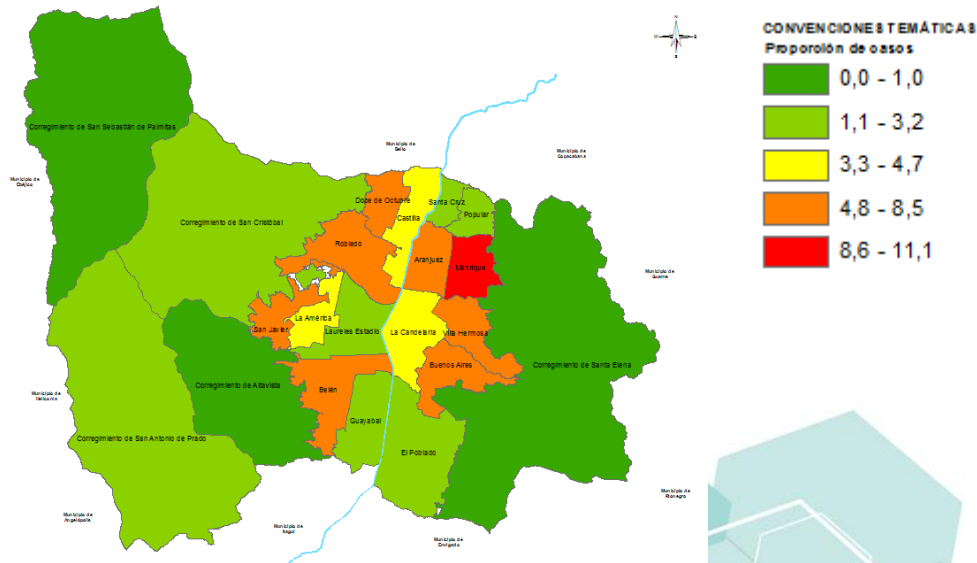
CONVENCIONES TEMÁTICAS
Proporción de casos
0,0 - 1,0
1,1 - 3,2
3,3 - 4,7
4,8 - 8,5
8,6 - 11,1

Corregimiento de San Sebastián de Palmitas
Municipio de Ebéjico
Corregimiento de San Cristóbal
Municipio de Bello
Municipio de Copacabana
Doce de Octubre
Castilla
Santa Cruz
Popular
Robledo
Aranjuez
Manrique
Municipio de Guarne
La América
San Javier
Laureles Estadio
La Candelaria
Villa Hermosa
Buenos Aires
Corregimiento de Santa Elena
Corregimiento de Altavista
Municipio de Heliconia
Belén
Guayabal
Corregimiento de San Antonio de Prado
El Poblado
Municipio de Rionegro
Municipio de Angelópolis
Municipio de Itagüí
Municipio de Envigado